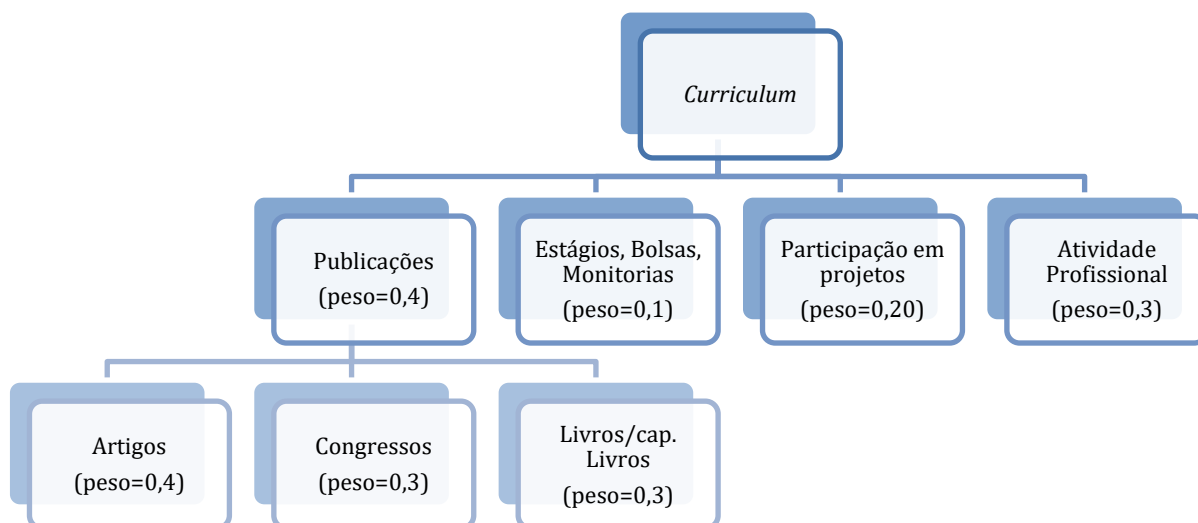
*Curriculum*

Publicações (peso=0,4)

Estágios, Bolsas, Monitorias (peso=0,1)

Participação em projetos (peso=0,20)

Atividade Profissional (peso=0,3)

Artigos (peso=0,4)

Congressos (peso=0,3)

Livros/cap. Livros (peso=0,3)